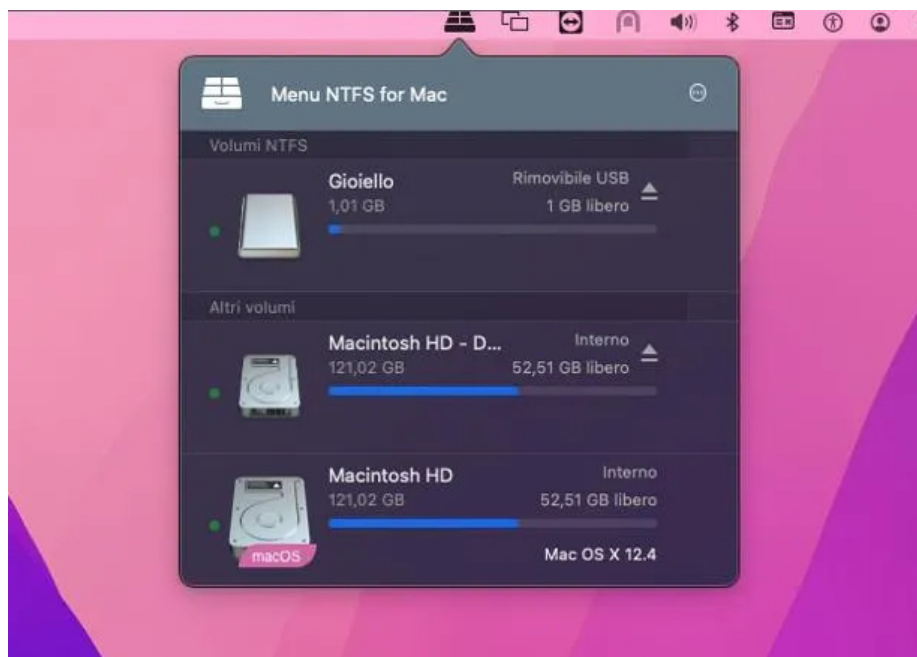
Menu NTFS for Mac

Volumi NTFS

Gioiello
1,01 GB
Rimovibile USB
1 GB libero

Altri volumi

Macintosh HD - D...
121,02 GB
Interno
52,51 GB libero

Macintosh HD
121,02 GB
Interno
52,51 GB libero
macOS
Mac OS X 12.4